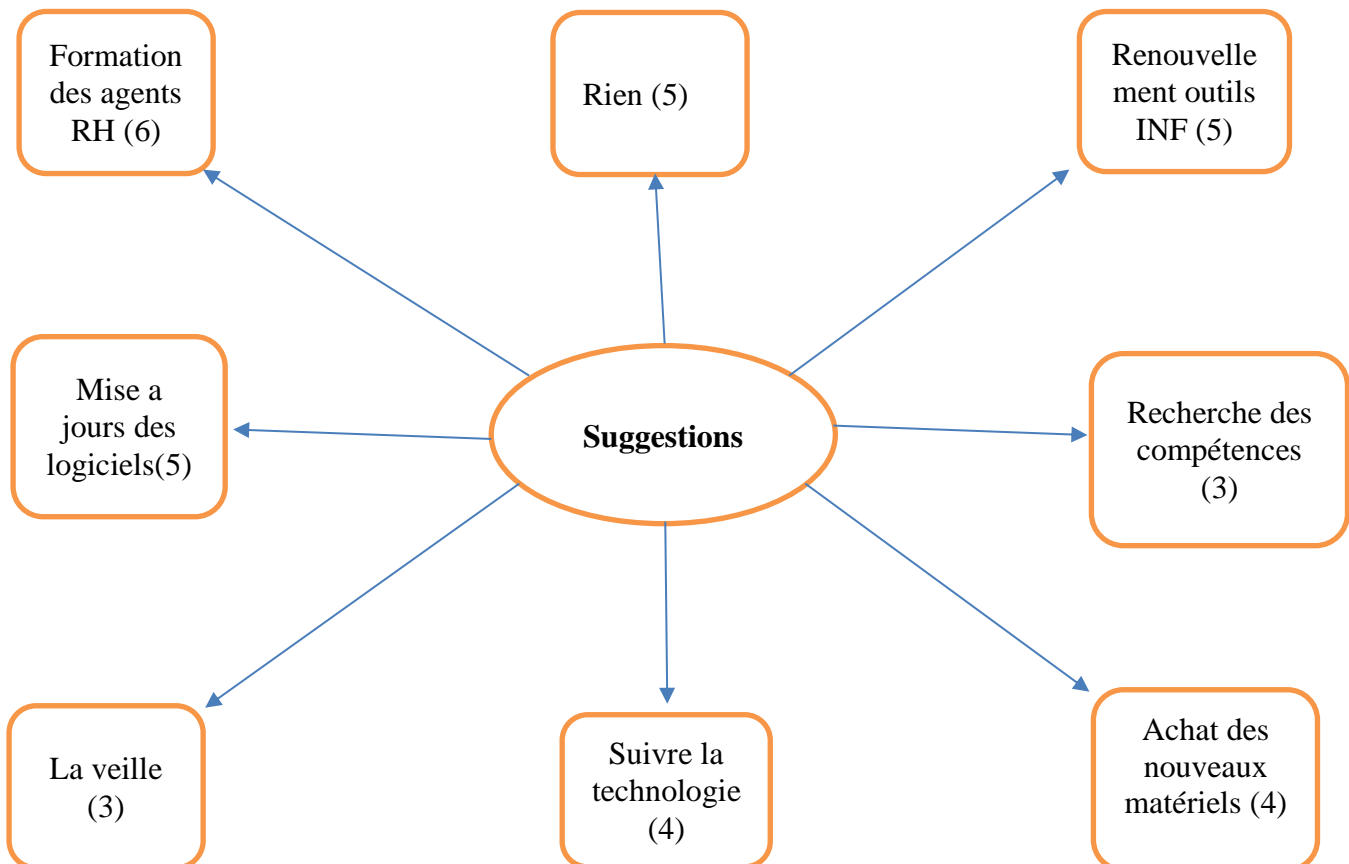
Formation des agents RH (6)

Rien (5)

Renouvellement outils INF (5)

Mise a jours des logiciels(5)

Suggestions

Recherche des compétences (3)

La veille (3)

Suivre la technologie (4)

Achat des nouveaux matériels (4)